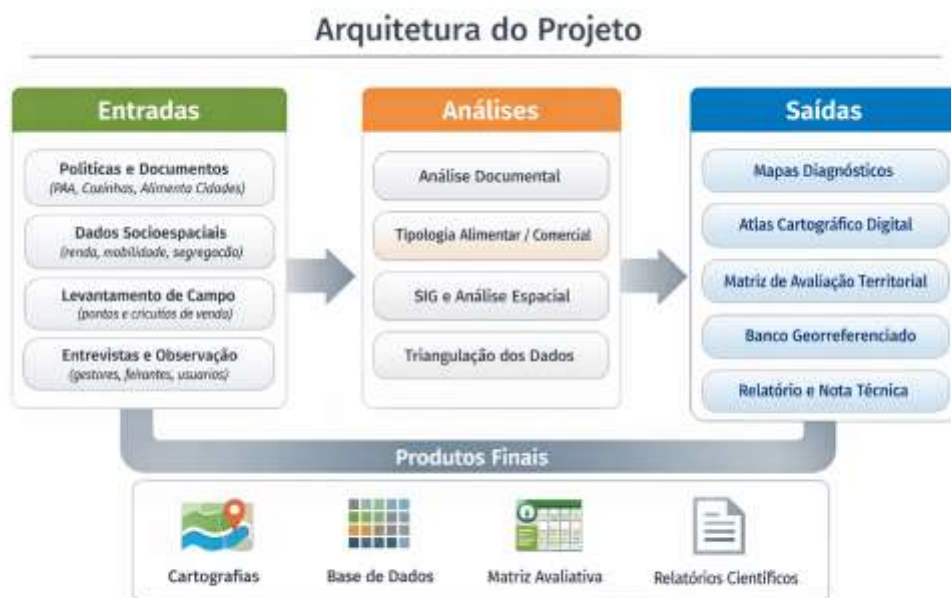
Arquitetura do Projeto

Entradas

Políticas e Documentos
(PAA, Cozinhas, Alimenta Cidades)

Dados Socioespaciais
(renda, mobilidade, segregação)

Levantamento de Campo
(pontos e circuitos de venda)

Entrevistas e Observação
(gestores, feirantes, usuarios)

Análises

Análise Documental

Tipologia Alimentar / Comercial

SIG e Análise Espacial

Triangulação dos Dados

Saídas

Mapas Diagnósticos

Atlas Cartográfico Digital

Matriz de Avaliação Territorial

Banco Georreferenciado

Relatório e Nota Técnica

Produtos Finais

Cartografias

Base de Dados

Matriz Avaliativa

Relatórios Científicos